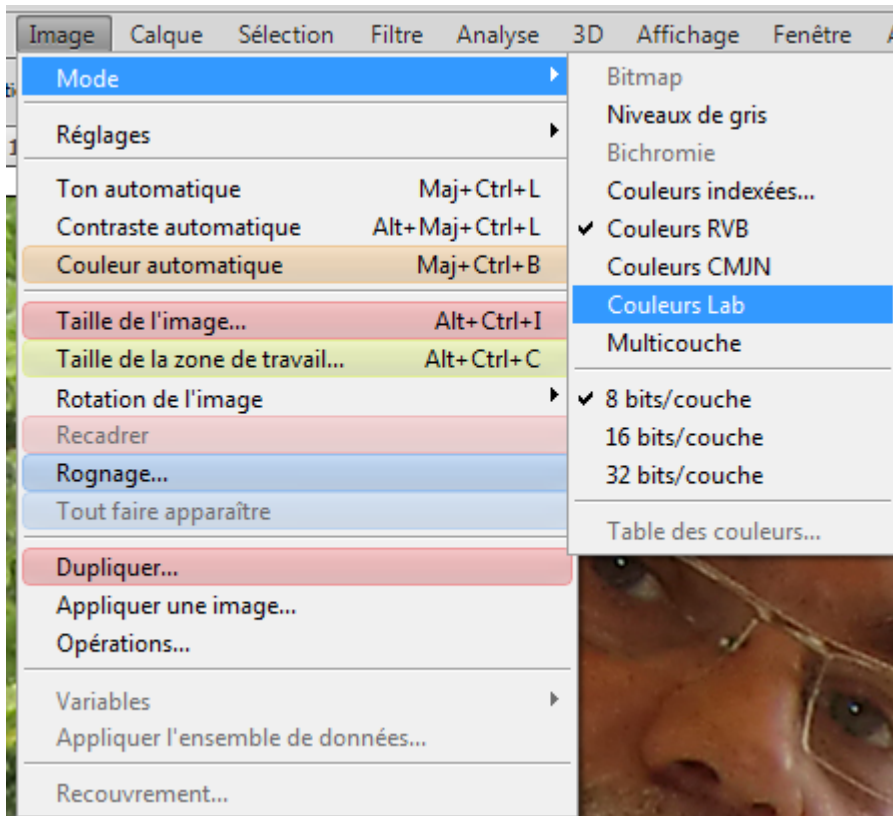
Image Calque Sélection Filtre Analyse 3D Affichage Fenêtre

Mode
Réglages
Ton automatique Maj+Ctrl+L
Contraste automatique Alt+Maj+Ctrl+L
Couleur automatique Maj+Ctrl+B
Taille de l'image... Alt+Ctrl+I
Taille de la zone de travail... Alt+Ctrl+C
Rotation de l'image
Recadrer
Rognage...
Tout faire apparaître
Dupliquer...
Appliquer une image...
Opérations...
Variables
Appliquer l'ensemble de données...
Recouvrement...

Bitmap
Niveaux de gris
Bichromie
Couleurs indexées...
✔ Couleurs RVB
Couleurs CMJN
Couleurs Lab
Multicouche
✔ 8 bits/couche
16 bits/couche
32 bits/couche
Table des couleurs...